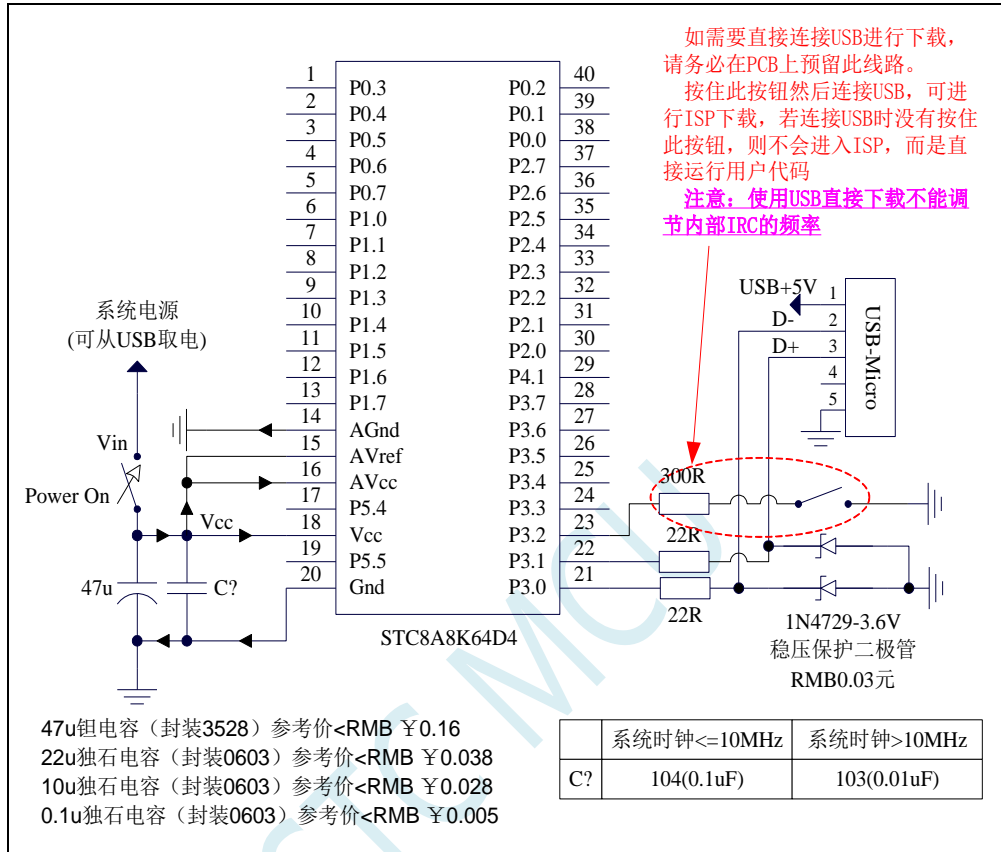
如需要直接连接USB进行下载，请务必在PCB上预留此线路。
按住此按钮然后连接USB，可进行ISP下载，若连接USB时没有按住此按钮，则不会进入ISP，而是直接运行用户代码
注意：使用USB直接下载不能调节内部IRC的频率

1 P0.3
2 P0.4
3 P0.5
4 P0.6
5 P0.7
6 P1.0
7 P1.1
8 P1.2
9 P1.3
10 P1.4
11 P1.5
12 P1.6
13 P1.7
14 AGnd
15 AVref
16 AVcc
17 P5.4
18 Vcc
19 P5.5
20 Gnd

40 P0.2
39 P0.1
38 P0.0
37 P2.7
36 P2.6
35 P2.5
34 P2.4
33 P2.3
32 P2.2
31 P2.1
30 P2.0
29 P4.1
28 P3.7
27 P3.6
26 P3.5
25 P3.4
24 P3.3
23 P3.2
22 P3.1
21 P3.0

STC8A8K64D4

系统电源
(可从USB取电)
Vin
Power On
Vcc
47u
C?

USB+5V
D-
D+
1
2
3
4
5
USB-Micro
300R
22R
22R
1N4729-3.6V
稳压保护二极管
RMB0.03元

47u钽电容（封装3528）参考价<RMB ￥0.16
22u独石电容（封装0603）参考价<RMB ￥0.038
10u独石电容（封装0603）参考价<RMB ￥0.028
0.1u独石电容（封装0603）参考价<RMB ￥0.005

| | 系统时钟<=10MHz | 系统时钟>10MHz |
|---|---|---|
| C? | 104(0.1uF) | 103(0.01uF) |